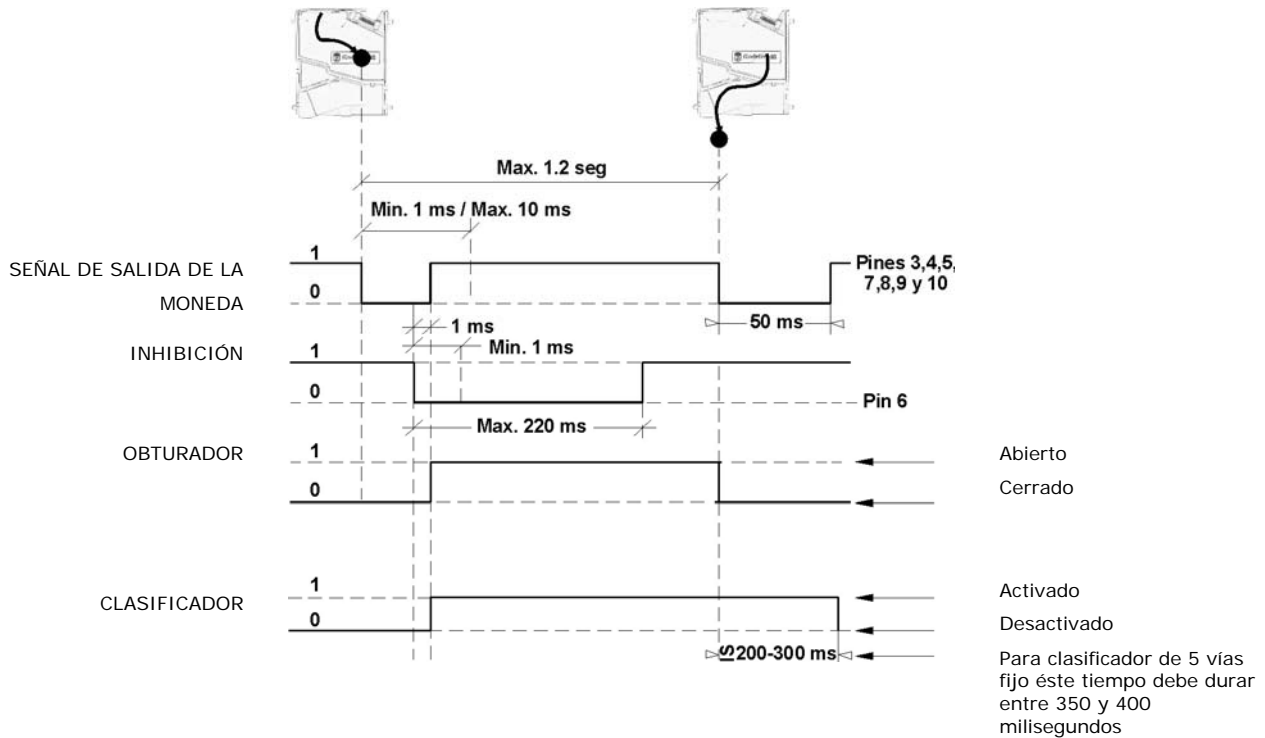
Max. 1.2 seg

Min. 1 ms / Max. 10 ms

SEÑAL DE SALIDA DE LA MONEDA

1

0

Pines 3,4,5, 7,8,9 y 10

50 ms

1 ms

Min. 1 ms

INHIBICIÓN

1

0

Pin 6

Max. 220 ms

OBTURADOR

1

0

Abierto

Cerrado

CLASIFICADOR

1

0

Activado

Desactivado

200-300 ms

Para clasificador de 5 vías fijo éste tiempo debe durar entre 350 y 400 milisegundos